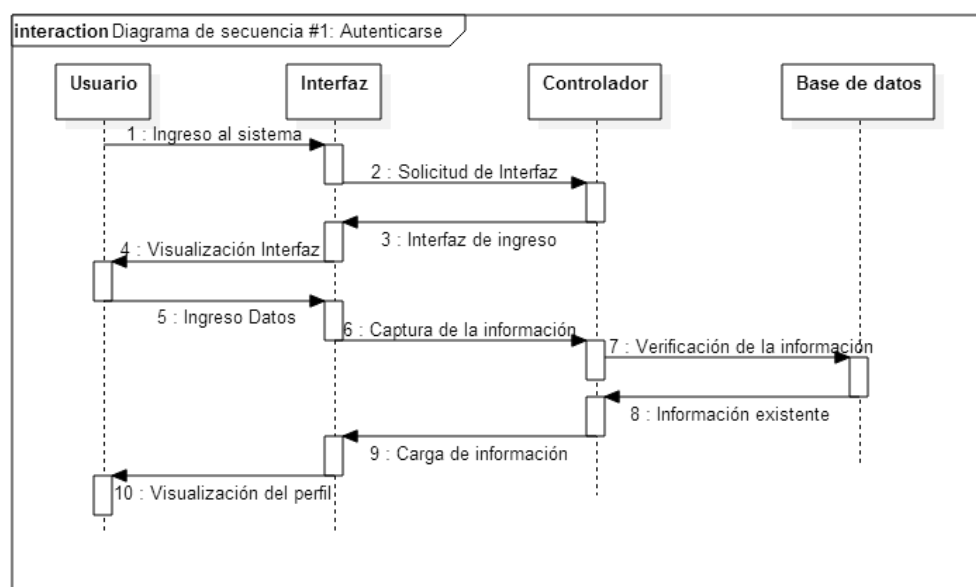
interaction Diagrama de secuencia #1: Autenticarse

Usuario

Interfaz

Controlador

Base de datos

1 : Ingreso al sistema

2 : Solicitud de Interfaz

3 : Interfaz de ingreso

4 : Visualización Interfaz

5 : Ingreso Datos

6 : Captura de la información

7 : Verificación de la información

8 : Información existente

9 : Carga de información

10 : Visualización del perfil